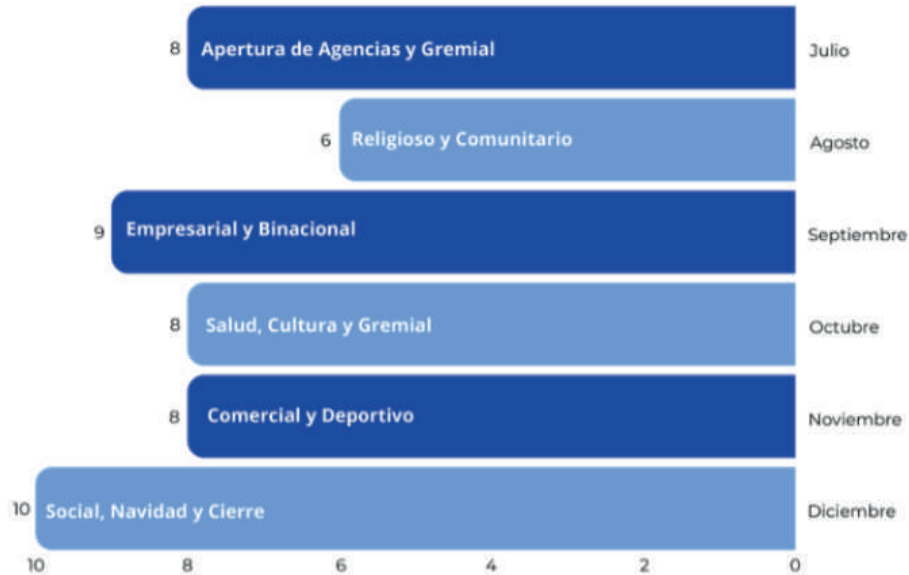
8 Apertura de Agencias y Gremial Julio

6 Religioso y Comunitario Agosto

9 Empresarial y Binacional Septiembre

8 Salud, Cultura y Gremial Octubre

8 Comercial y Deportivo Noviembre

10 Social, Navidad y Cierre Diciembre

10 8 6 4 2 0